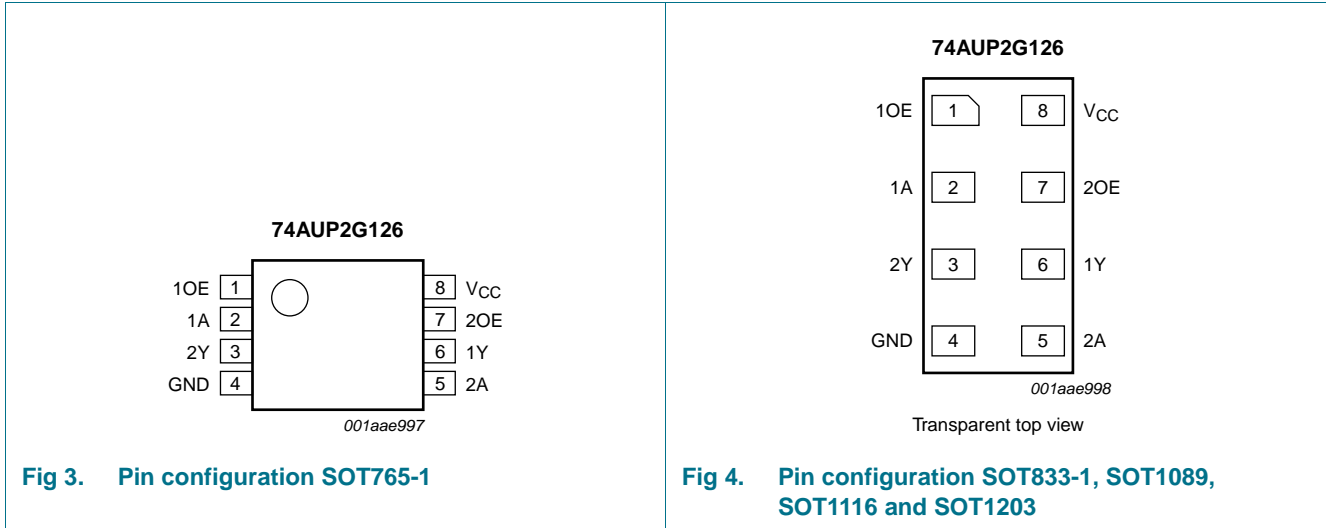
74AUP2G126

1OE 1
1A 2
2Y 3
GND 4

8 $V_{CC}$
7 2OE
6 1Y
5 2A

001aae997

Fig 3. Pin configuration SOT765-1

74AUP2G126

1OE 1
8 $V_{CC}$
1A 2
7 2OE
2Y 3
6 1Y
GND 4
5 2A

001aae998

Transparent top view

Fig 4. Pin configuration SOT833-1, SOT1089, SOT1116 and SOT1203